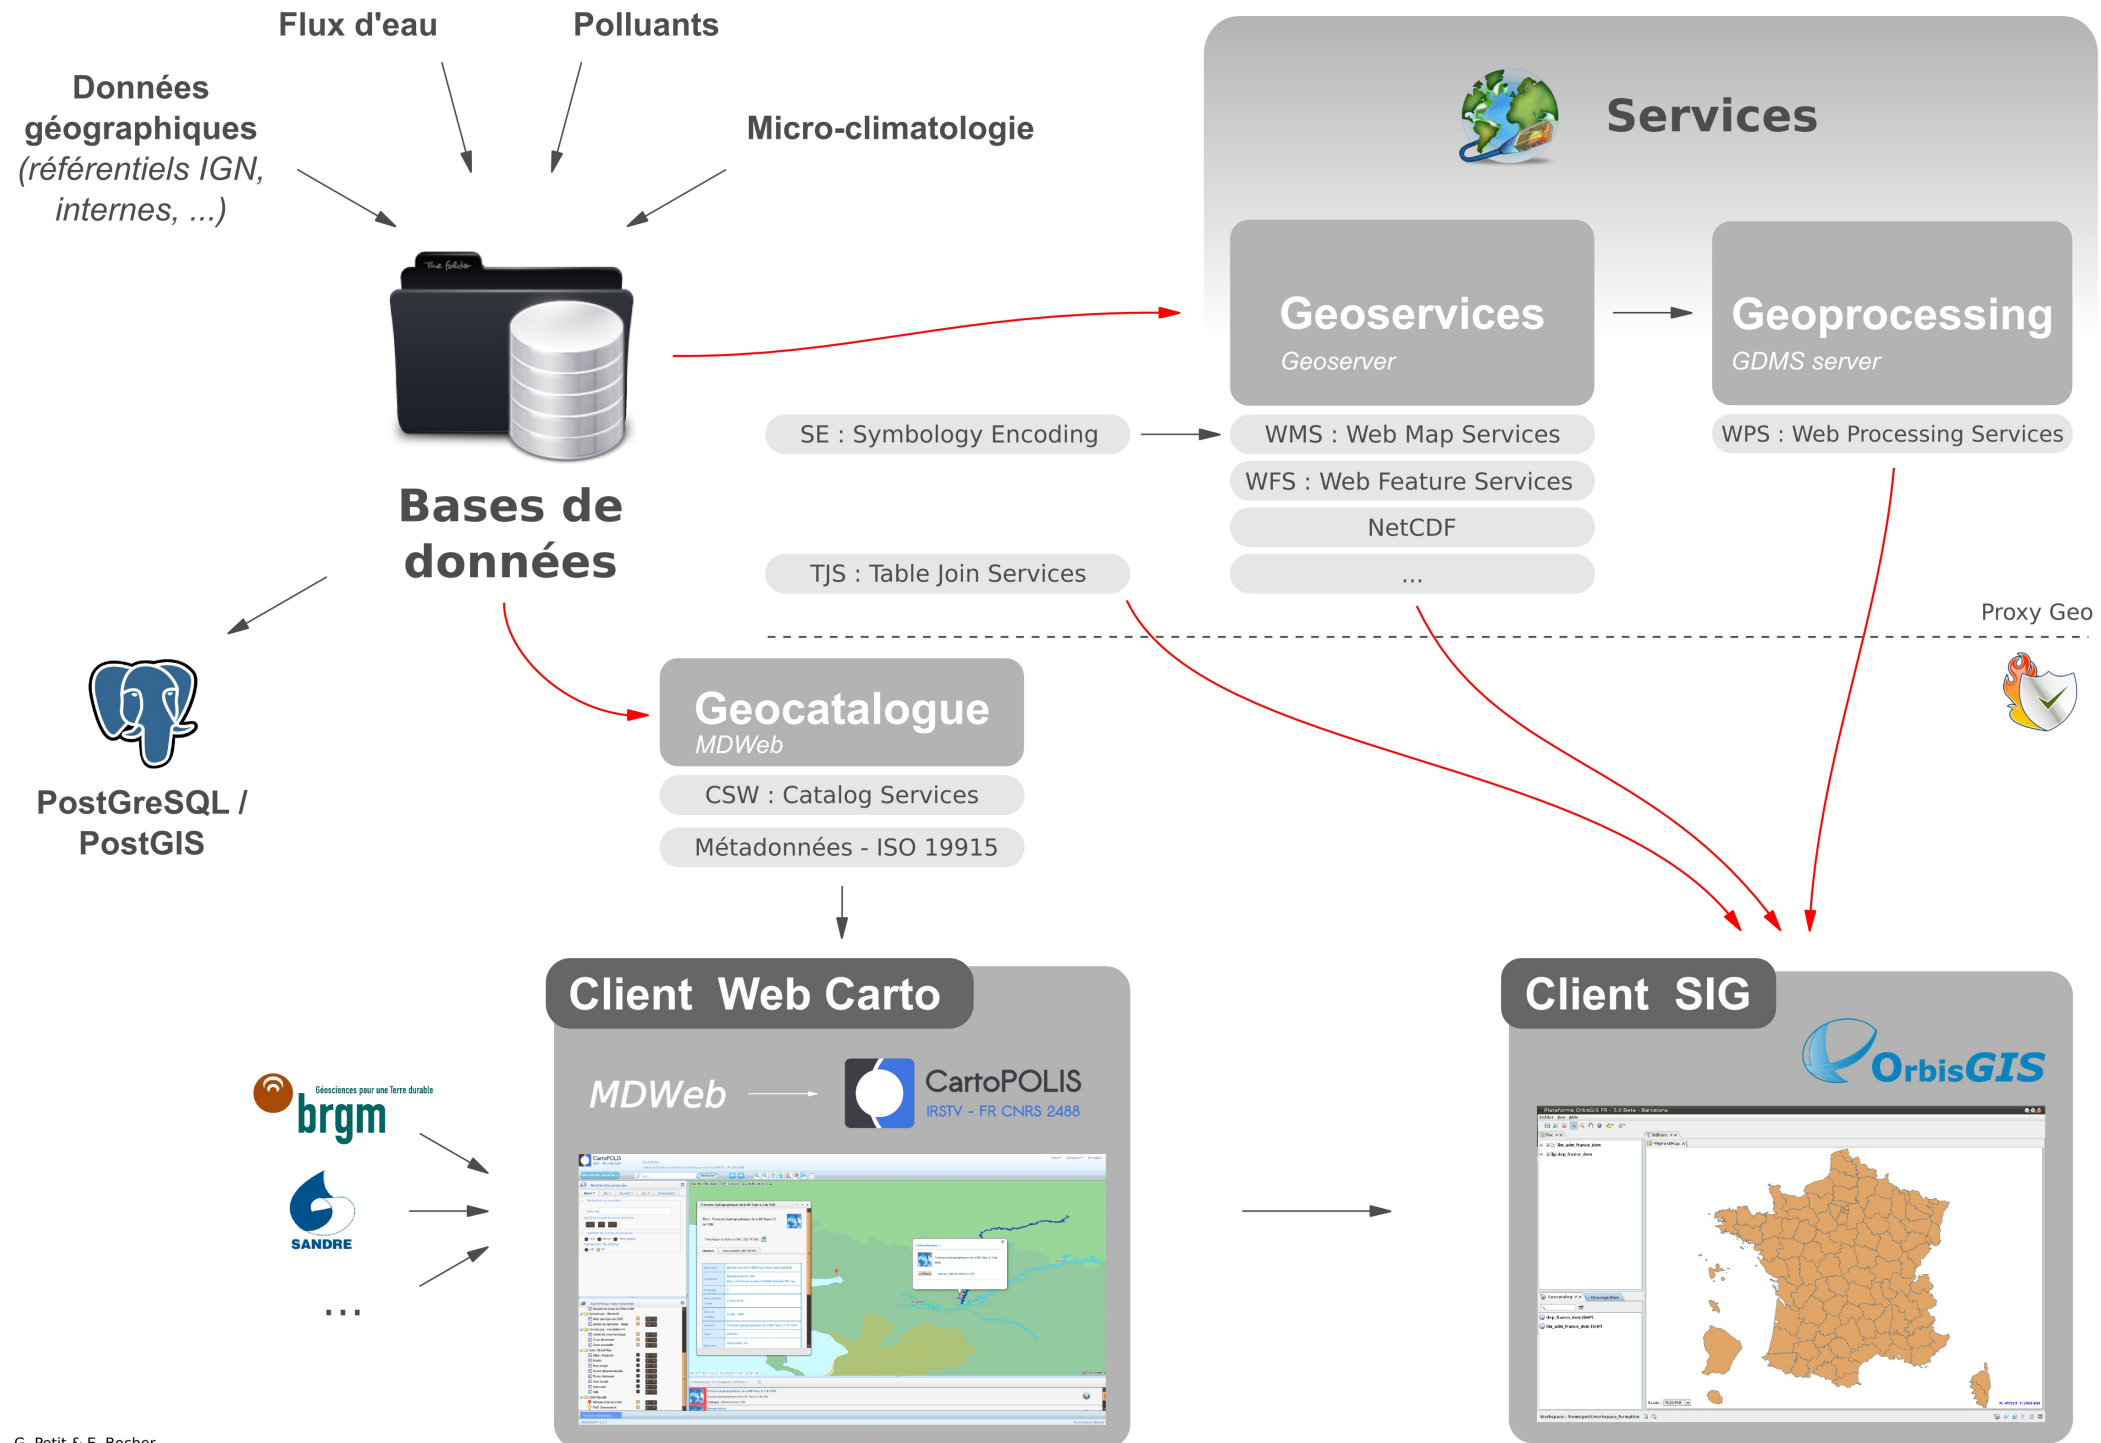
Flux d'eau

Polluants

Données géographiques (référentiels IGN, internes, ...)

Micro-climatologie

The folder

Bases de données

Services

Geoservices
Geoserver

Geoprocessing
GDMS server

SE : Symbology Encoding

WMS : Web Map Services

WPS : Web Processing Services

WFS : Web Feature Services

NetCDF

TJS : Table Join Services

...

Proxy Geo

PostGreSQL / PostGIS

Geocatalogue
MDWeb

CSW : Catalog Services

Métadonnées - ISO 19915

Client Web Carto

MDWeb

CartoPOLIS
IRSTV - FR CNRS 2488

Client SIG

OrbisGIS

Géosciences pour une Terre durable
brgm

SANDRE

...

G. Petit & E. Bocher